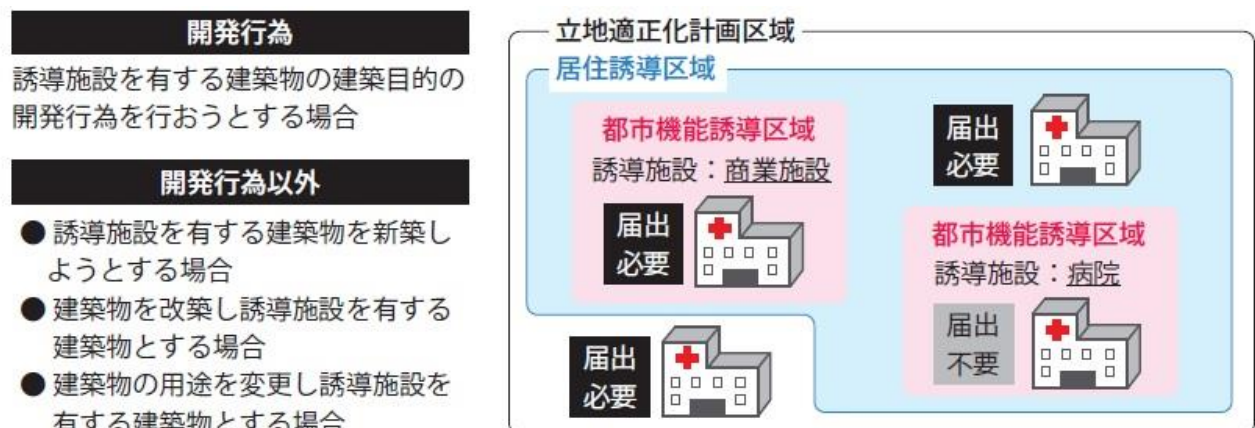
開発行為

誘導施設を有する建築物の建築目的の開発行為を行おうとする場合

開発行為以外

● 誘導施設を有する建築物を新築しようとする場合

● 建築物を改築し誘導施設を有する建築物とする場合

● 建築物の用途を変更し誘導施設を有する建築物とする場合

立地適正化計画区域

居住誘導区域

都市機能誘導区域

誘導施設：商業施設

届出必要

届出必要

都市機能誘導区域

誘導施設：病院

届出不要

届出必要